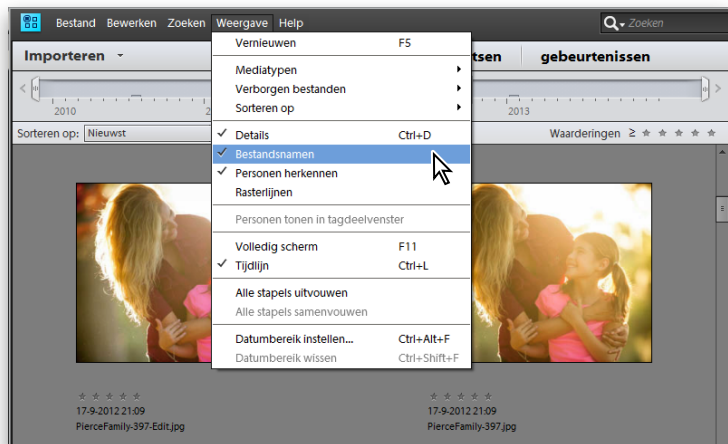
Bestand Bewerken Zoeken Weergave Help

Zoeken

Importeren

tsen gebeurtenissen

2010 2 2013

Sorteren op: Nieuwst

Waarderingen ≥

Vernieuwen F5

Mediatypen

Verborgen bestanden

Sorteren op

Details Ctrl+D

Bestandsnamen

Personen herkennen

Rasterlijnen

Personen tonen in tagdeelvenster

Volledig scherm F11

Tijdlijn Ctrl+L

Alle stapels uitvouwen

Alle stapels samenvouwen

Datumbereik instellen... Ctrl+Alt+F

Datumbereik wissen Ctrl+Shift+F

17-9-2012 21:09
PierceFamily-397-Edit.jpg

17-9-2012 21:09
PierceFamily-397.jpg